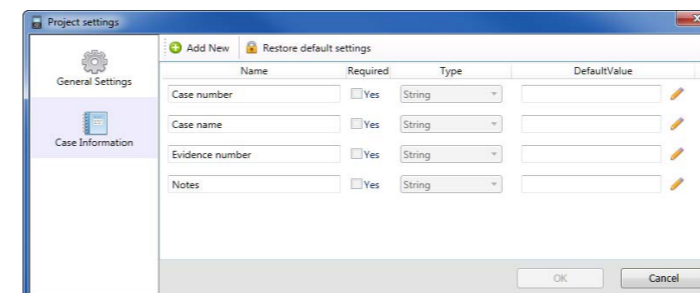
Project settings

General Settings

Case Information

Add New Restore default settings

| Name | Required | Type | DefaultValue |
|---|---|---|---|
| Case number | Yes | String | |
| Case name | Yes | String | |
| Evidence number | Yes | String | |
| Notes | Yes | String | |

OK Cancel